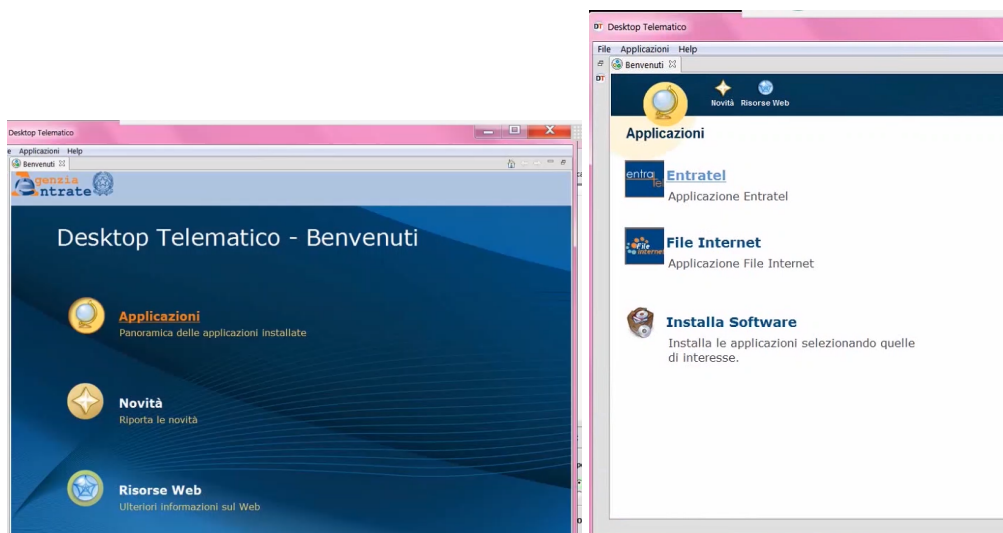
Desktop Telematico
e Applicazioni Help
Benvenuti
genzia
ntrate

Desktop Telematico - Benvenuti

Applicazioni
Panoramica delle applicazioni installate

Novità
Riporta le novità

Risorse Web
Ulteriori informazioni sul Web

DT Desktop Telematico
File Applicazioni Help
Benvenuti
DT
Novità Risorse Web
Applicazioni

entra tel
Entratel
Applicazione Entratel

File internet
File Internet
Applicazione File Internet

Installa Software
Installa le applicazioni selezionando quelle di interesse.